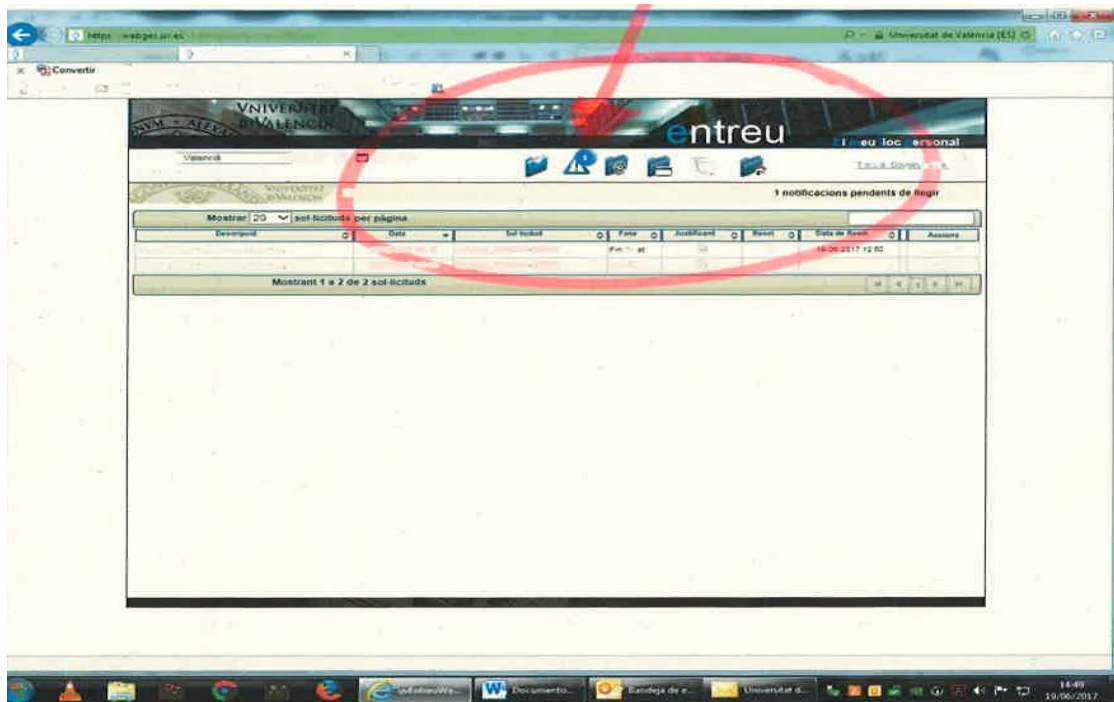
https://webges.uv.es

Universitat de València [ES]

Convertir

VNIVERSITAT DE VALÈNCIA

entreu

El meu loc personal

Valencià

Tancar Connexió

VNIVERSITAT DE VALÈNCIA

1 notificacions pendents de llegir

Mostrar 20 sol·licituds per pàgina

| Descripció | Data | Sol·licitud | Fase | Justificant | Rebut | Data de Rebut | Accions |
|---|---|---|---|---|---|---|---|
| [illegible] | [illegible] | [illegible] | Fin. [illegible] at | | | 16/06/2017 12:50 | |
| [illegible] | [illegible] | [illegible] | | | | | |

Mostrant 1 a 2 de 2 sol·licituds

uvEntreuWe...

Documento...

Bandeja de e...

Universitat d...

14:49
19/06/2017